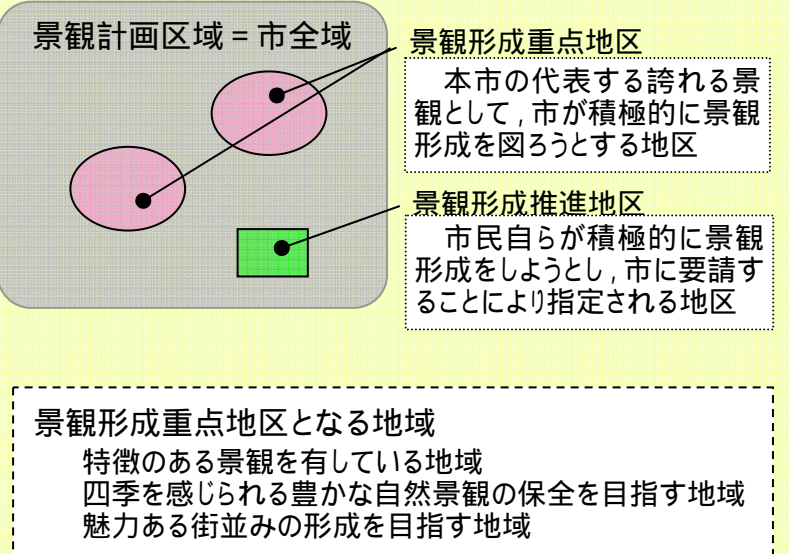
景観計画区域 = 市全域

景観形成重点地区

本市の代表する誇れる景観として，市が積極的に景観形成を図ろうとする地区

景観形成推進地区

市民自らが積極的に景観形成をしようとし，市に要請することにより指定される地区

景観形成重点地区となる地域

特徴のある景観を有している地域
四季を感じられる豊かな自然景観の保全を目指す地域
魅力ある街並みの形成を目指す地域